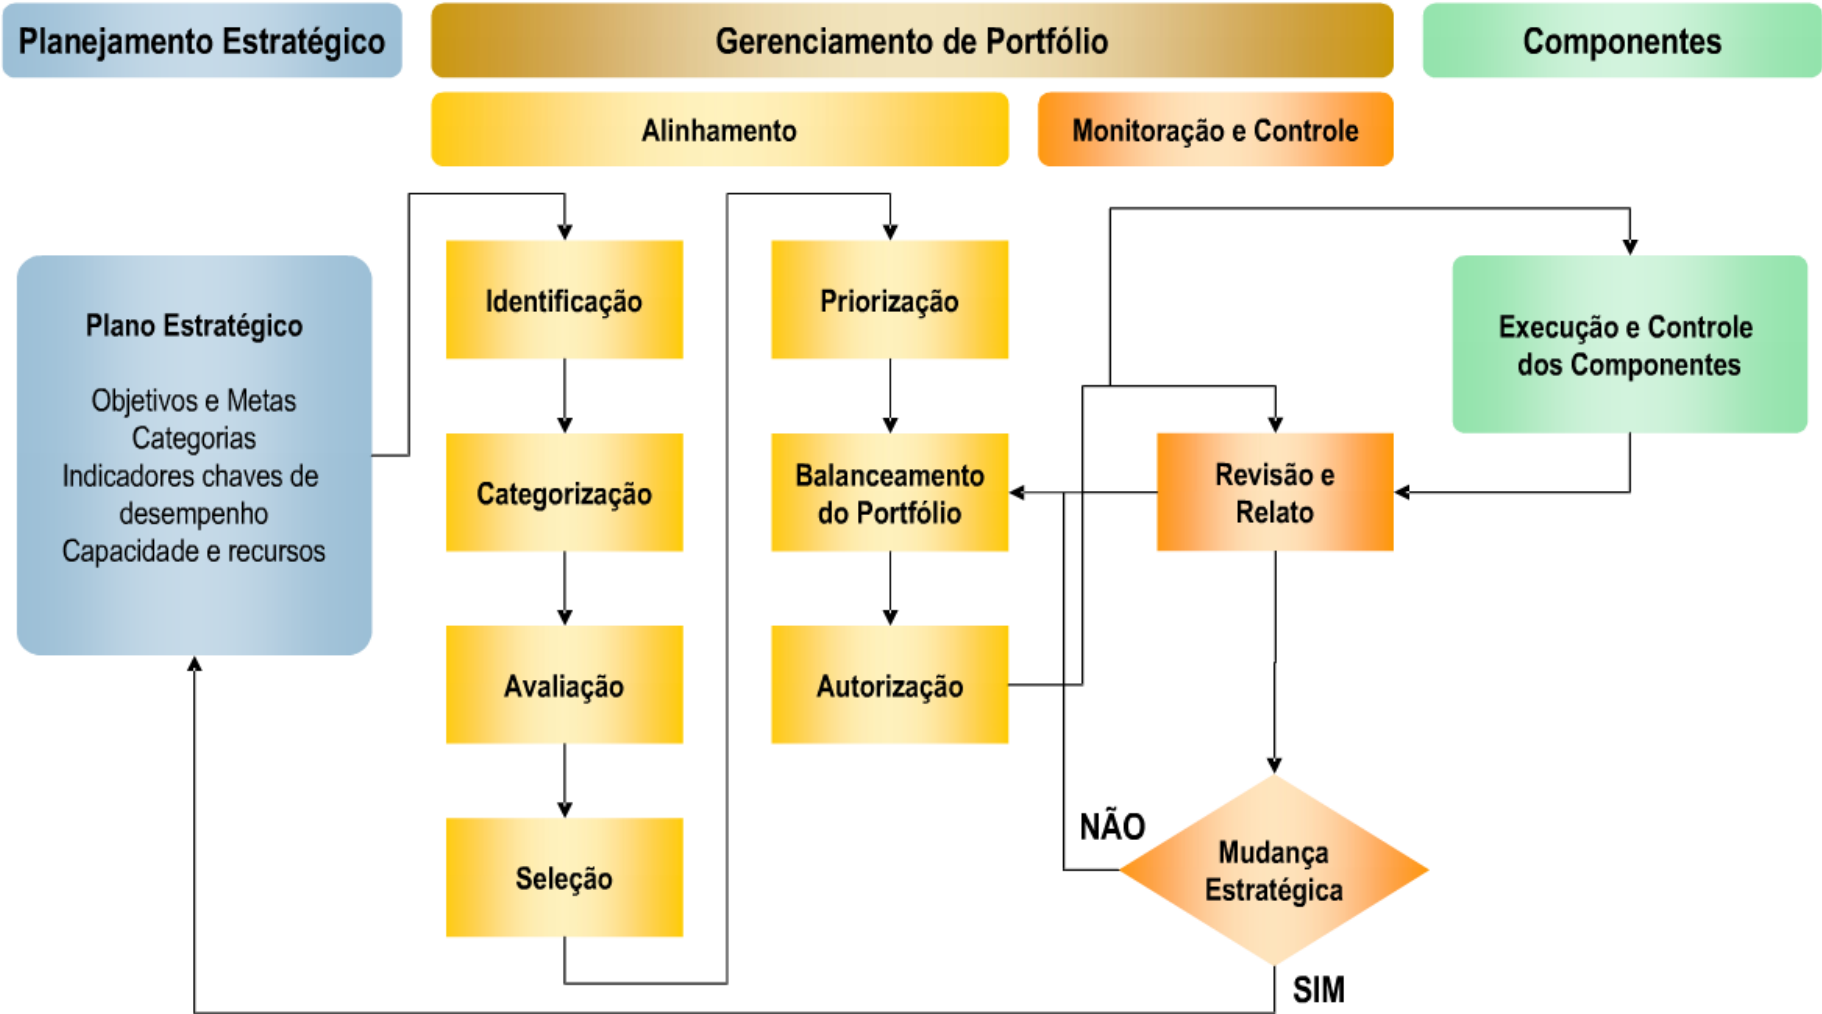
Planejamento Estratégico

Gerenciamento de Portfólio

Componentes

Alinhamento

Monitoração e Controle

Plano Estratégico

Objetivos e Metas
Categorias
Indicadores chaves de desempenho
Capacidade e recursos

Identificação

Categorização

Avaliação

Seleção

Priorização

Balanceamento do Portfólio

Autorização

Execução e Controle dos Componentes

Revisão e Relato

NÃO

Mudança Estratégica

SIM